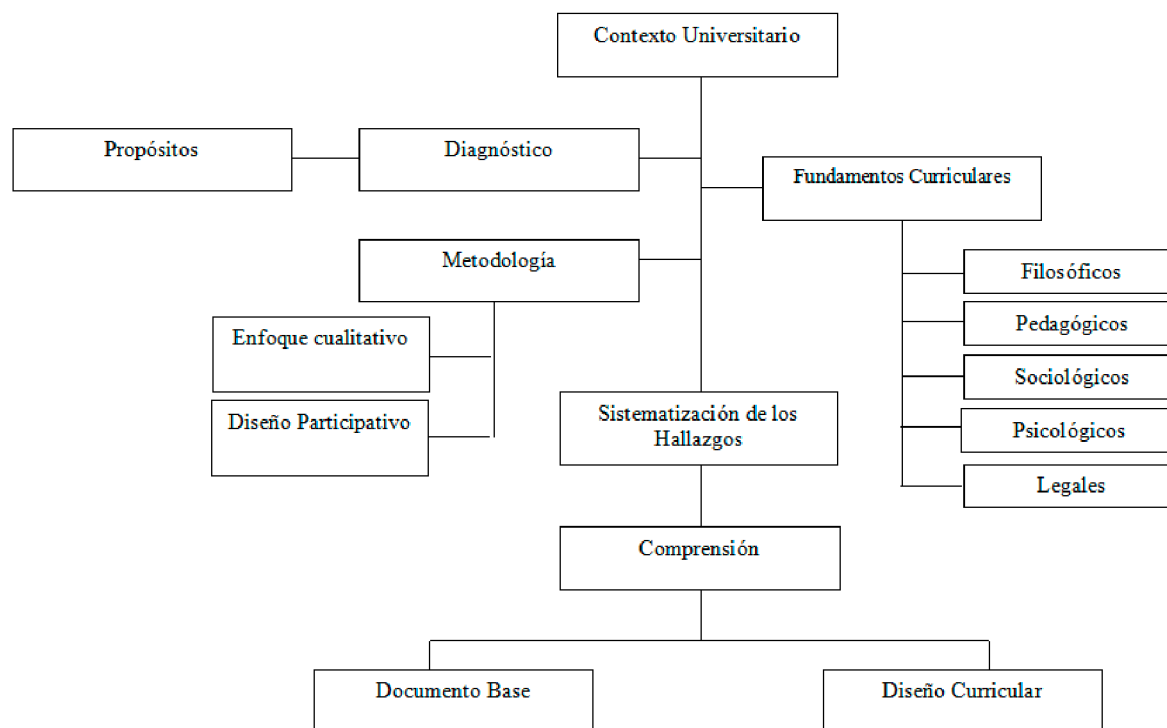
Contexto Universitario

Propósitos

Diagnóstico

Fundamentos Curriculares

Filosóficos

Pedagógicos

Sociológicos

Psicológicos

Legales

Metodología

Enfoque cualitativo

Diseño Participativo

Sistematización de los Hallazgos

Comprensión

Documento Base

Diseño Curricular